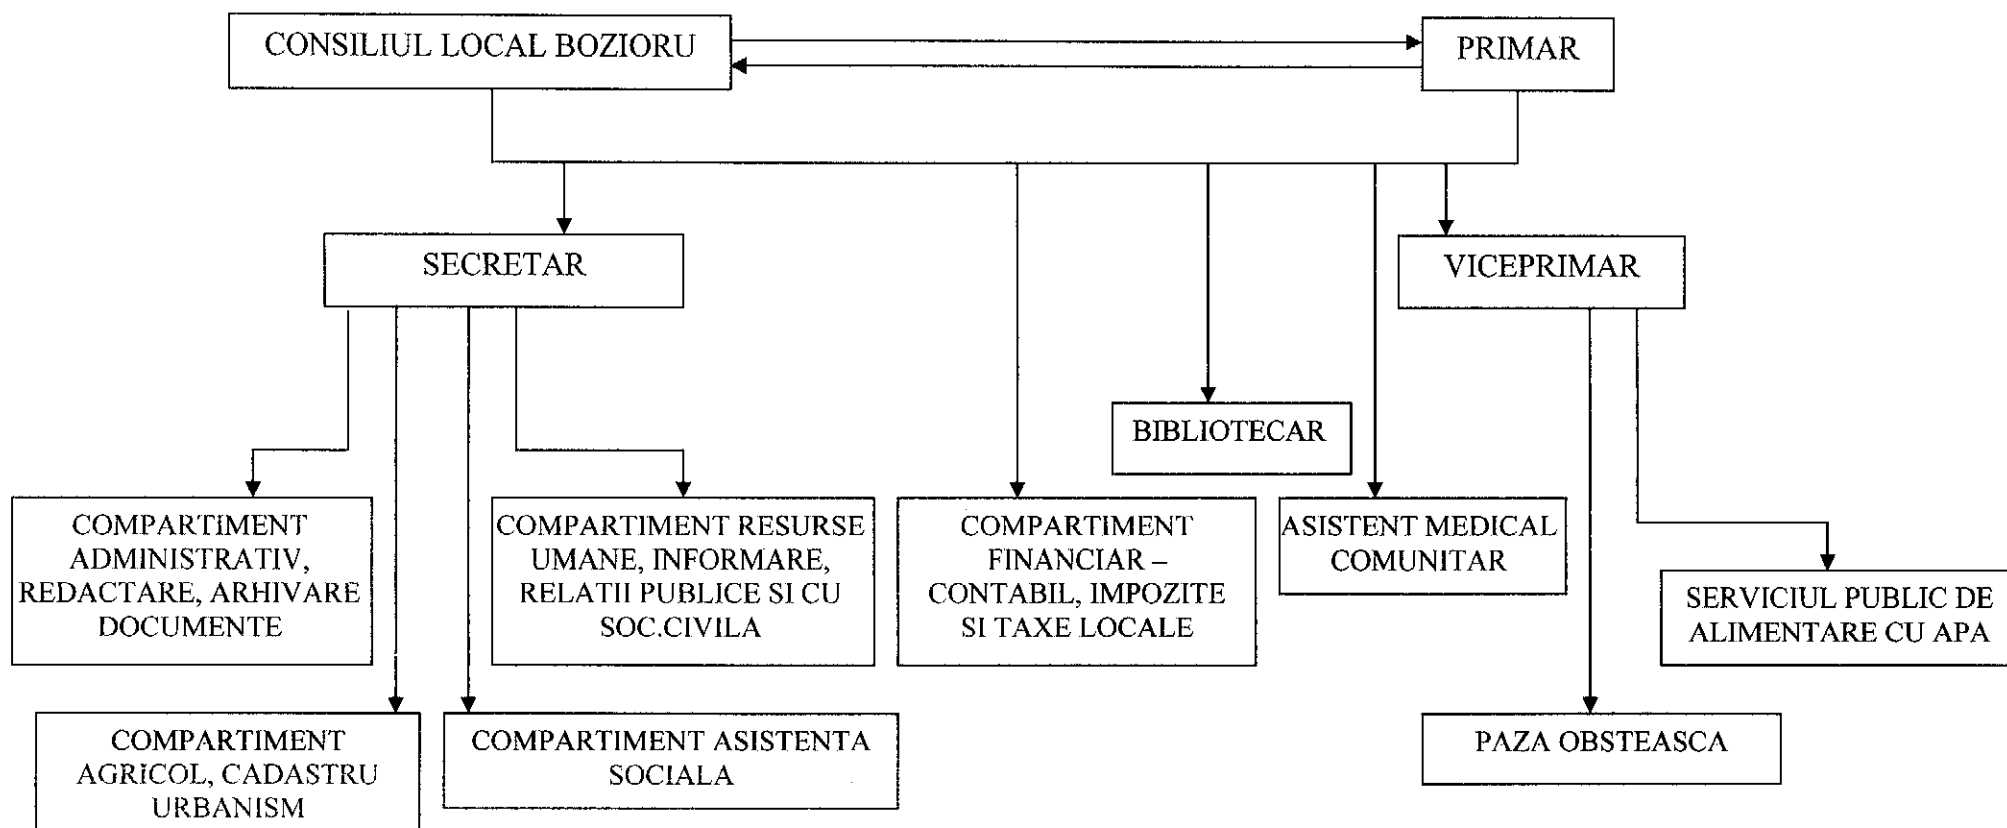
CONSILIUL LOCAL BOZIORU

PRIMAR

SECRETAR

VICEPRIMAR

BIBLIOTECAR

COMPARTIMENT ADMINISTRATIV, REDACTARE, ARHIVARE DOCUMENTE

COMPARTIMENT RESURSE UMANE, INFORMARE, RELATII PUBLICE SI CU SOC.CIVILA

COMPARTIMENT FINANCIAR – CONTABIL, IMPOZITE SI TAXE LOCALE

ASISTENT MEDICAL COMUNITAR

SERVICIUL PUBLIC DE ALIMENTARE CU APA

COMPARTIMENT AGRICOL, CADASTRU URBANISM

COMPARTIMENT ASISTENTA SOCIALA

PAZA OBSTEASCA